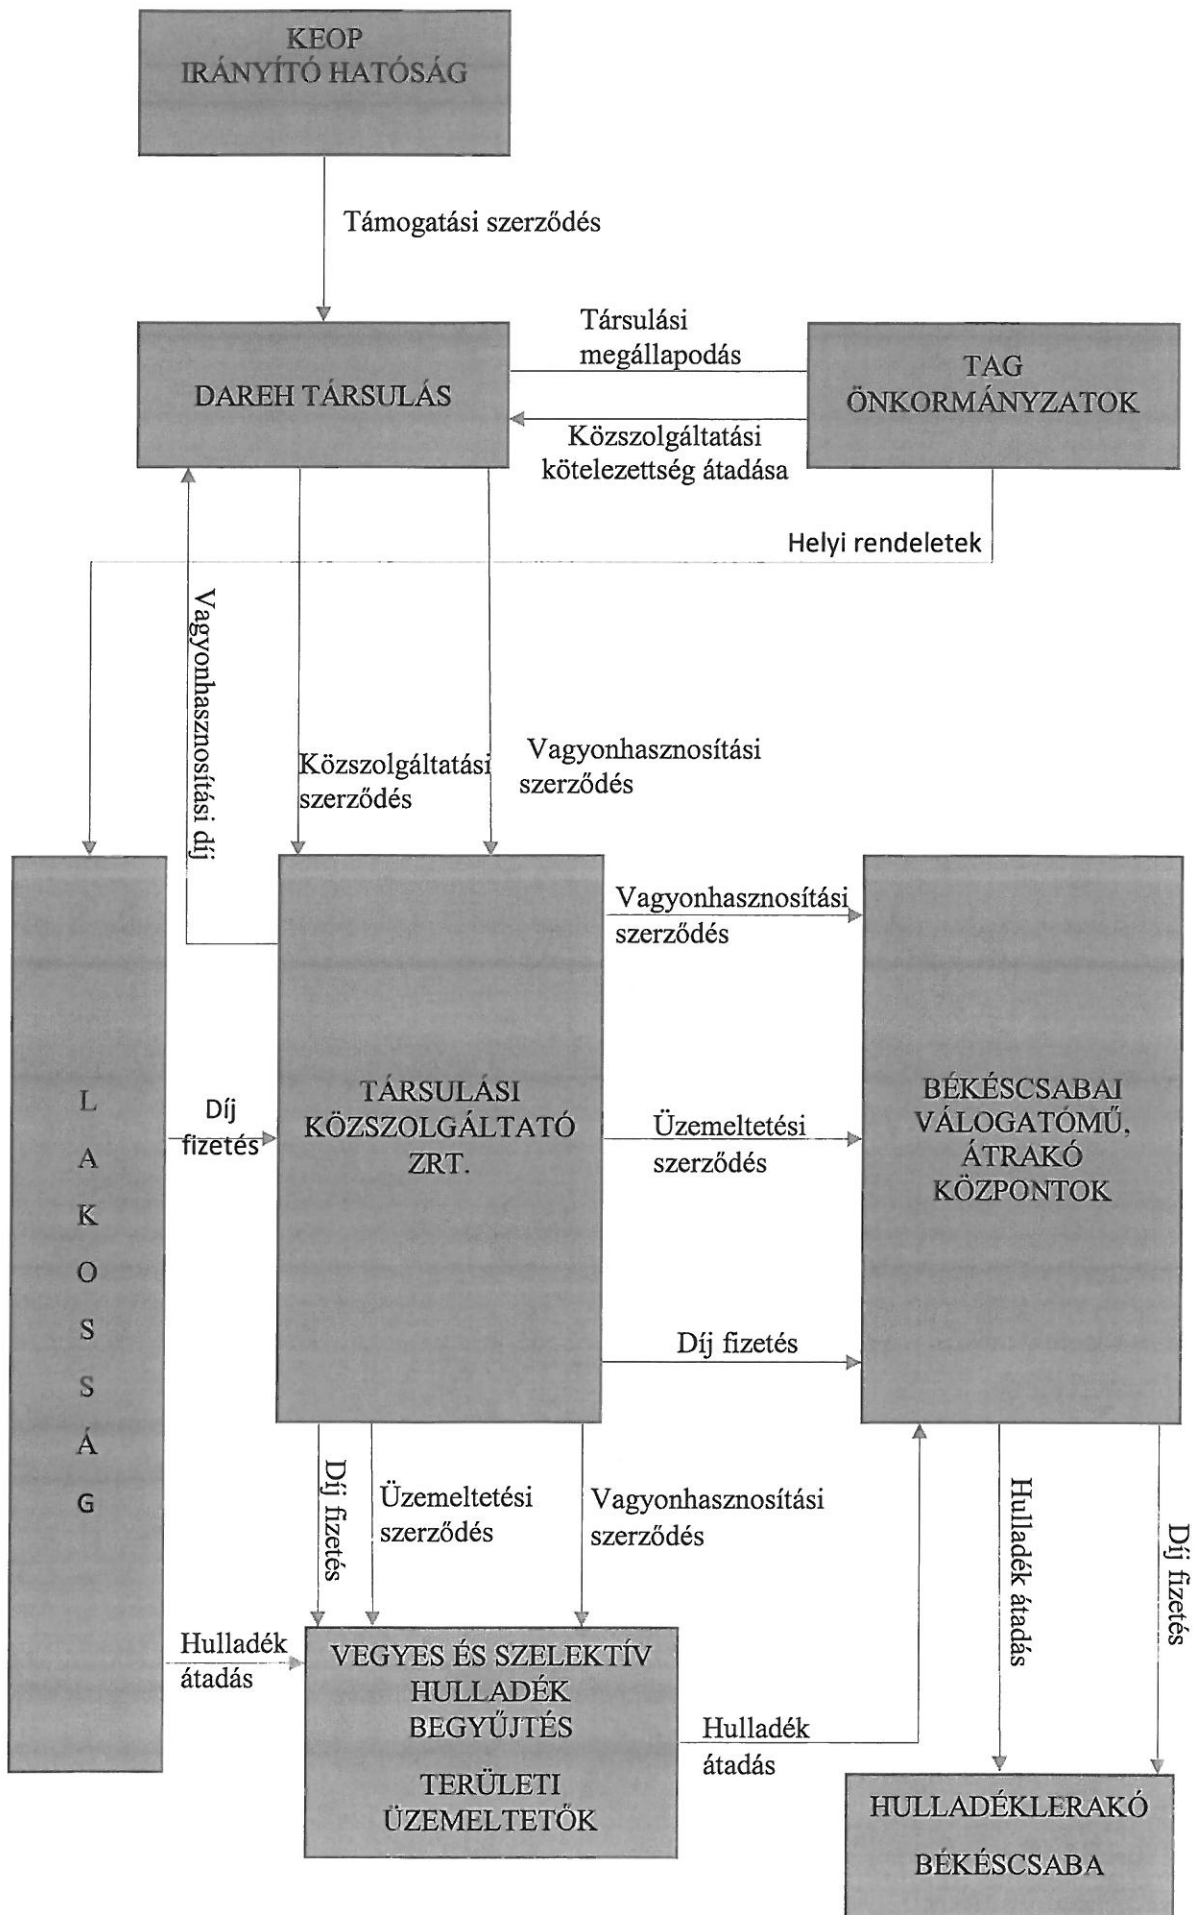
KEOP
IRÁNYÍTÓ HATÓSÁG

Támogatási szerződés

DAREH TÁRSULÁS

Társulási megállapodás

TAG ÖNKORMÁNYZATOK

Közszolgáltatási kötelezettség átadása

Helyi rendeletek

Vagyonhasznosítási díj

Közszolgáltatási szerződés

Vagyonhasznosítási szerződés

L A K O S S Á G

TÁRSULÁSI KÖZSZOLGÁLTATÓ ZRT.

Vagyonhasznosítási szerződés

BÉKÉSCSABAI VÁLOGATÓMŰ, ÁTRAKÓ KÖZPONTOK

Díj fizetés

Üzemeltetési szerződés

Díj fizetés

Díj fizetés

Üzemeltetési szerződés

Vagyonhasznosítási szerződés

Hulladék átadás

Díj fizetés

Hulladék átadás

VEGYES ÉS SZELEKTÍV HULLADÉK BEGYŰJTÉS

TERÜLETI ÜZEMELTETŐK

Hulladék átadás

HULLADÉKLERAKÓ

BÉKÉSCSABA